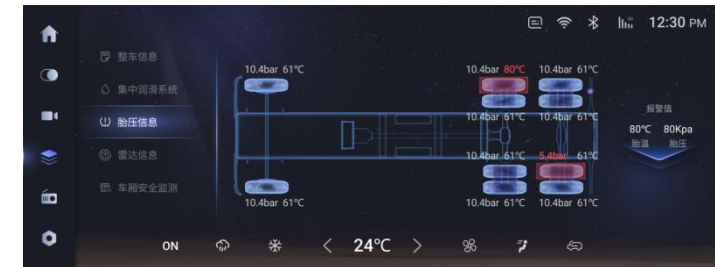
12:30 PM

整车信息

集中润滑系统

胎压信息

雷达信息

车厢安全监测

10.4bar 61℃

10.4bar 80℃ 10.4bar 61℃

10.4bar 61℃ 10.4bar 61℃

报警值

80℃ 80Kpa
胎温 胎压

10.4bar 61℃ 5.4bar 61℃

10.4bar 61℃

10.4bar 61℃ 10.4bar 61℃

ON

< 24℃ >